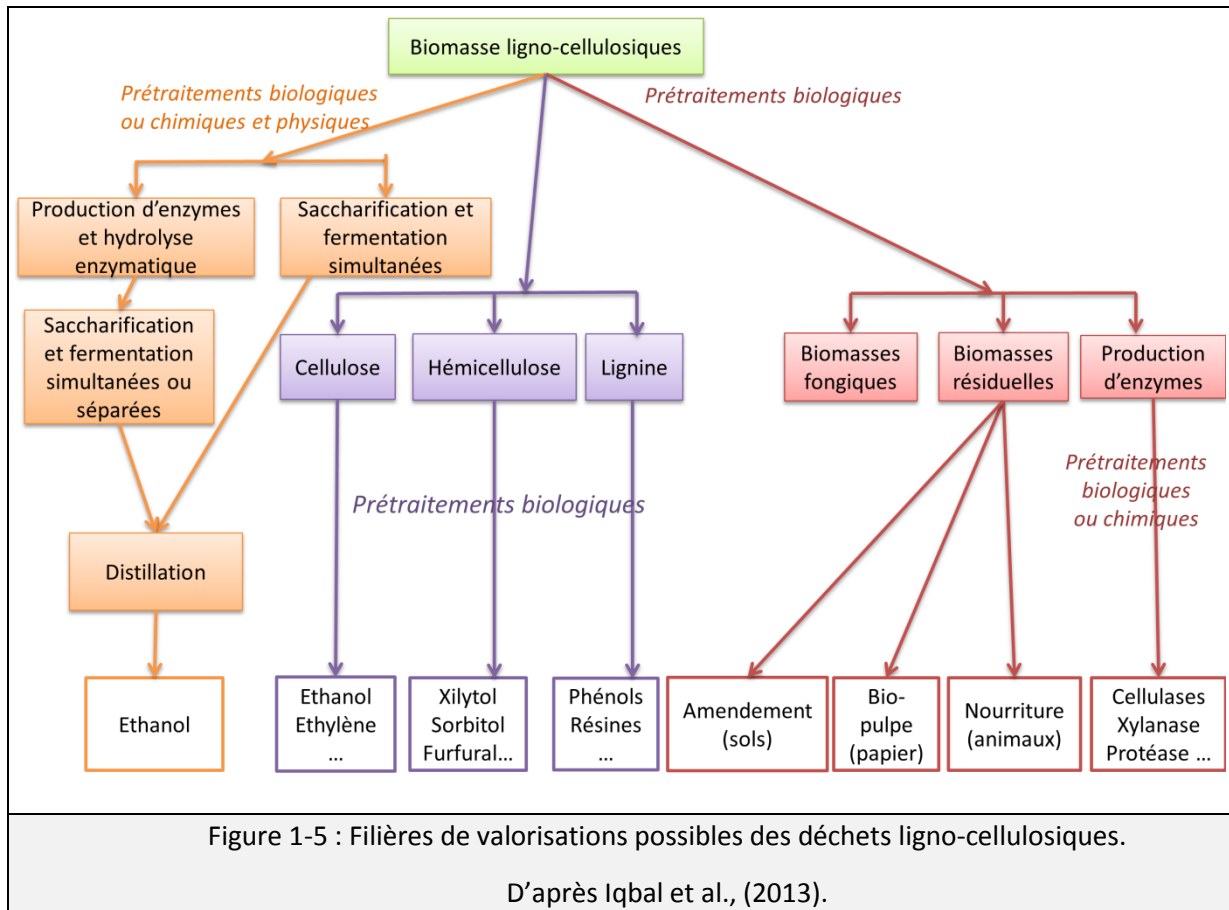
Biomasse ligno-cellulosiques

Prétraitements biologiques ou chimiques et physiques

Prétraitements biologiques

Production d'enzymes et hydrolyse enzymatique

Saccharification et fermentation simultanées

Saccharification et fermentation simultanées ou séparées

Distillation

Ethanol

Cellulose

Hémicellulose

Lignine

Prétraitements biologiques

Ethanol Ethylène …

Xilytol Sorbitol Furfural…

Phénols Résines …

Biomasses fongiques

Biomasses résiduelles

Production d'enzymes

Prétraitements biologiques ou chimiques

Amendement (sols)

Bio-pulpe (papier)

Nourriture (animaux)

Cellulases Xylanase Protéase …

Figure 1-5 : Filières de valorisations possibles des déchets ligno-cellulosiques.

D'après Iqbal et al., (2013).